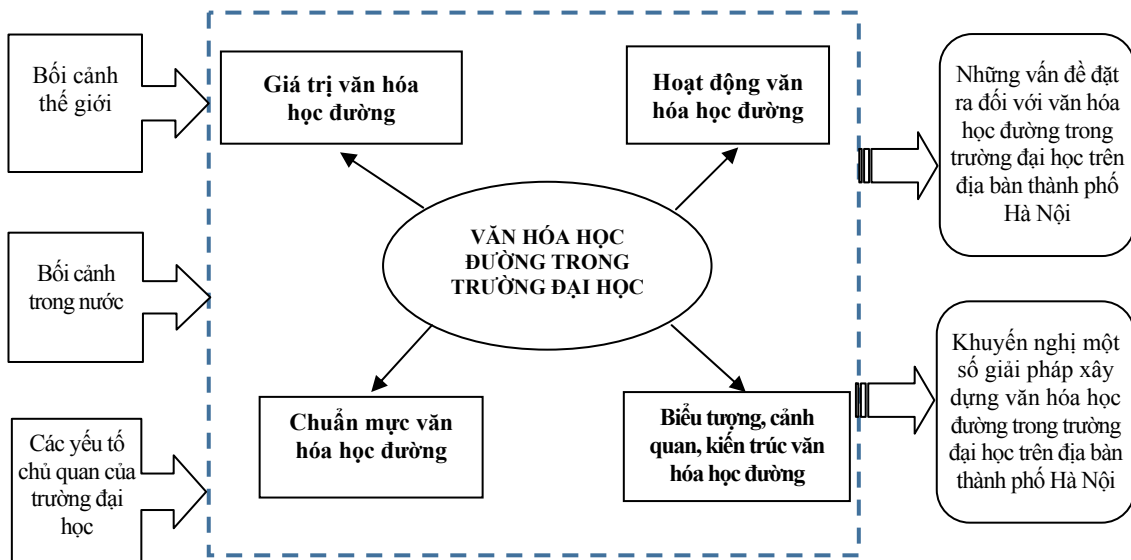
Bối cảnh thế giới

Bối cảnh trong nước

Các yếu tố chủ quan của trường đại học

Giá trị văn hóa học đường

Hoạt động văn hóa học đường

VĂN HÓA HỌC ĐƯỜNG TRONG TRƯỜNG ĐẠI HỌC

Chuẩn mực văn hóa học đường

Biểu tượng, cảnh quan, kiến trúc văn hóa học đường

Những vấn đề đặt ra đối với văn hóa học đường trong trường đại học trên địa bàn thành phố Hà Nội

Khuyến nghị một số giải pháp xây dựng văn hóa học đường trong trường đại học trên địa bàn thành phố Hà Nội